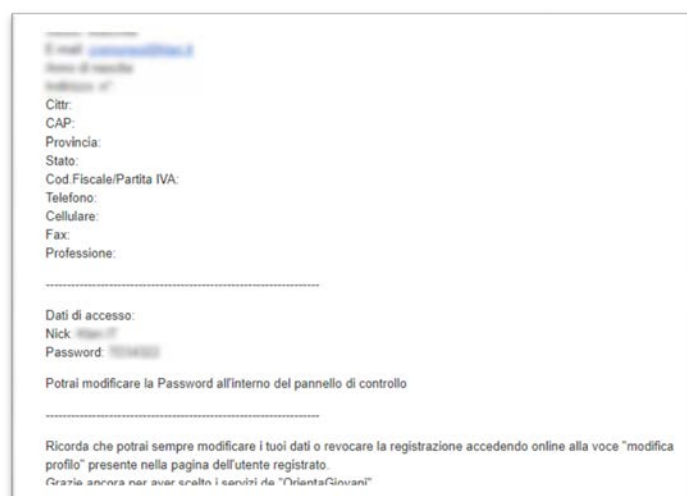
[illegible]
E-mail: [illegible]
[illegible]
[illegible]
Cittr:
CAP:
Provincia:
Stato:
Cod.Fiscale/Partita IVA:
Telefono:
Cellulare:
Fax:
Professione:

------------------------------------------------------------

Dati di accesso:
Nick: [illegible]
Password: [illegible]

Potrai modificare la Password all'interno del pannello di controllo

------------------------------------------------------------

Ricorda che potrai sempre modificare i tuoi dati o revocare la registrazione accedendo online alla voce "modifica profilo" presente nella pagina dell'utente registrato.
Grazie ancora per aver scelto i servizi de "OrientaGiovani"